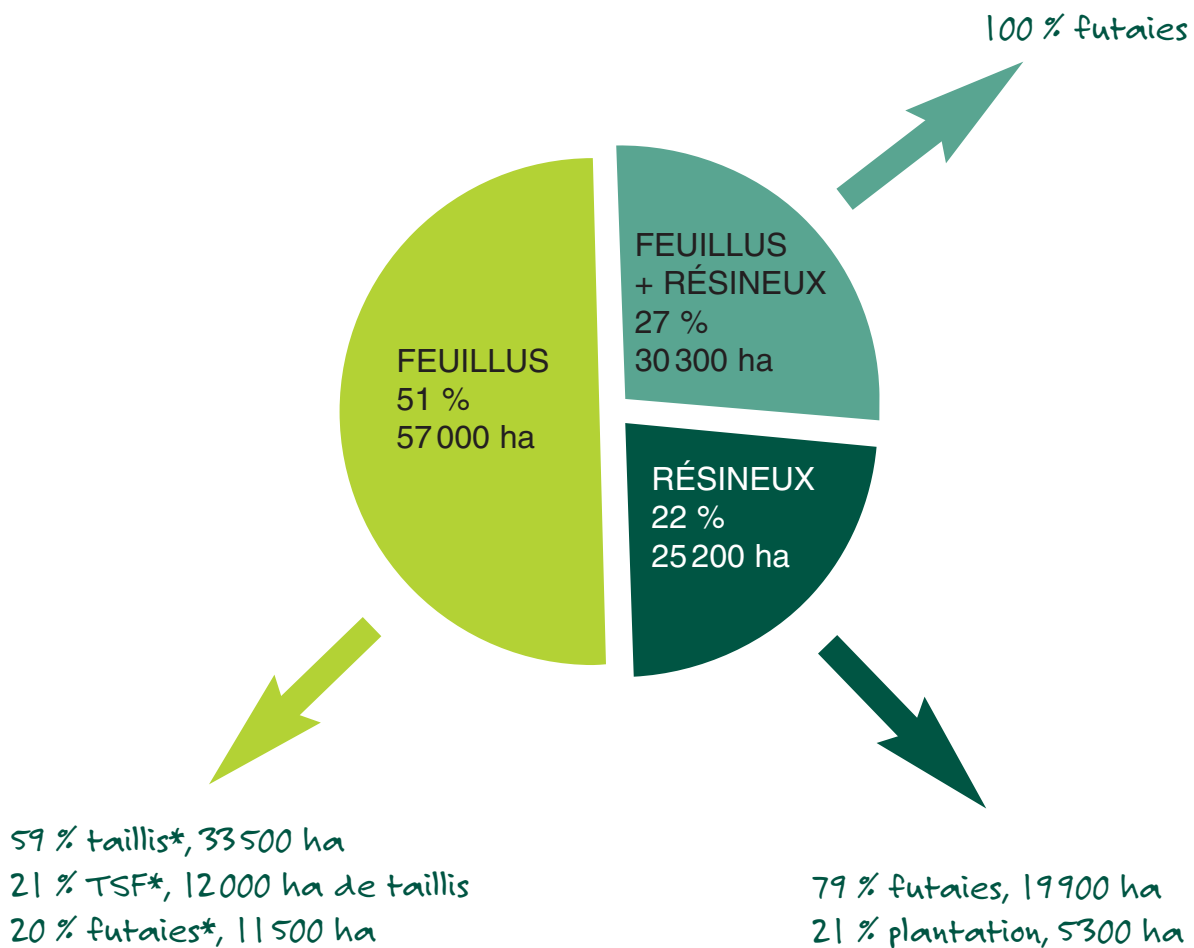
100 % futaies

FEUILLUS
+ RÉSINEUX
27 %
30 300 ha

FEUILLUS
51 %
57 000 ha

RÉSINEUX
22 %
25 200 ha

59 % taillis*, 33 500 ha
21 % TSF*, 12 000 ha de taillis
20 % futaies*, 11 500 ha

79 % futaies, 19 900 ha
21 % plantation, 5300 ha